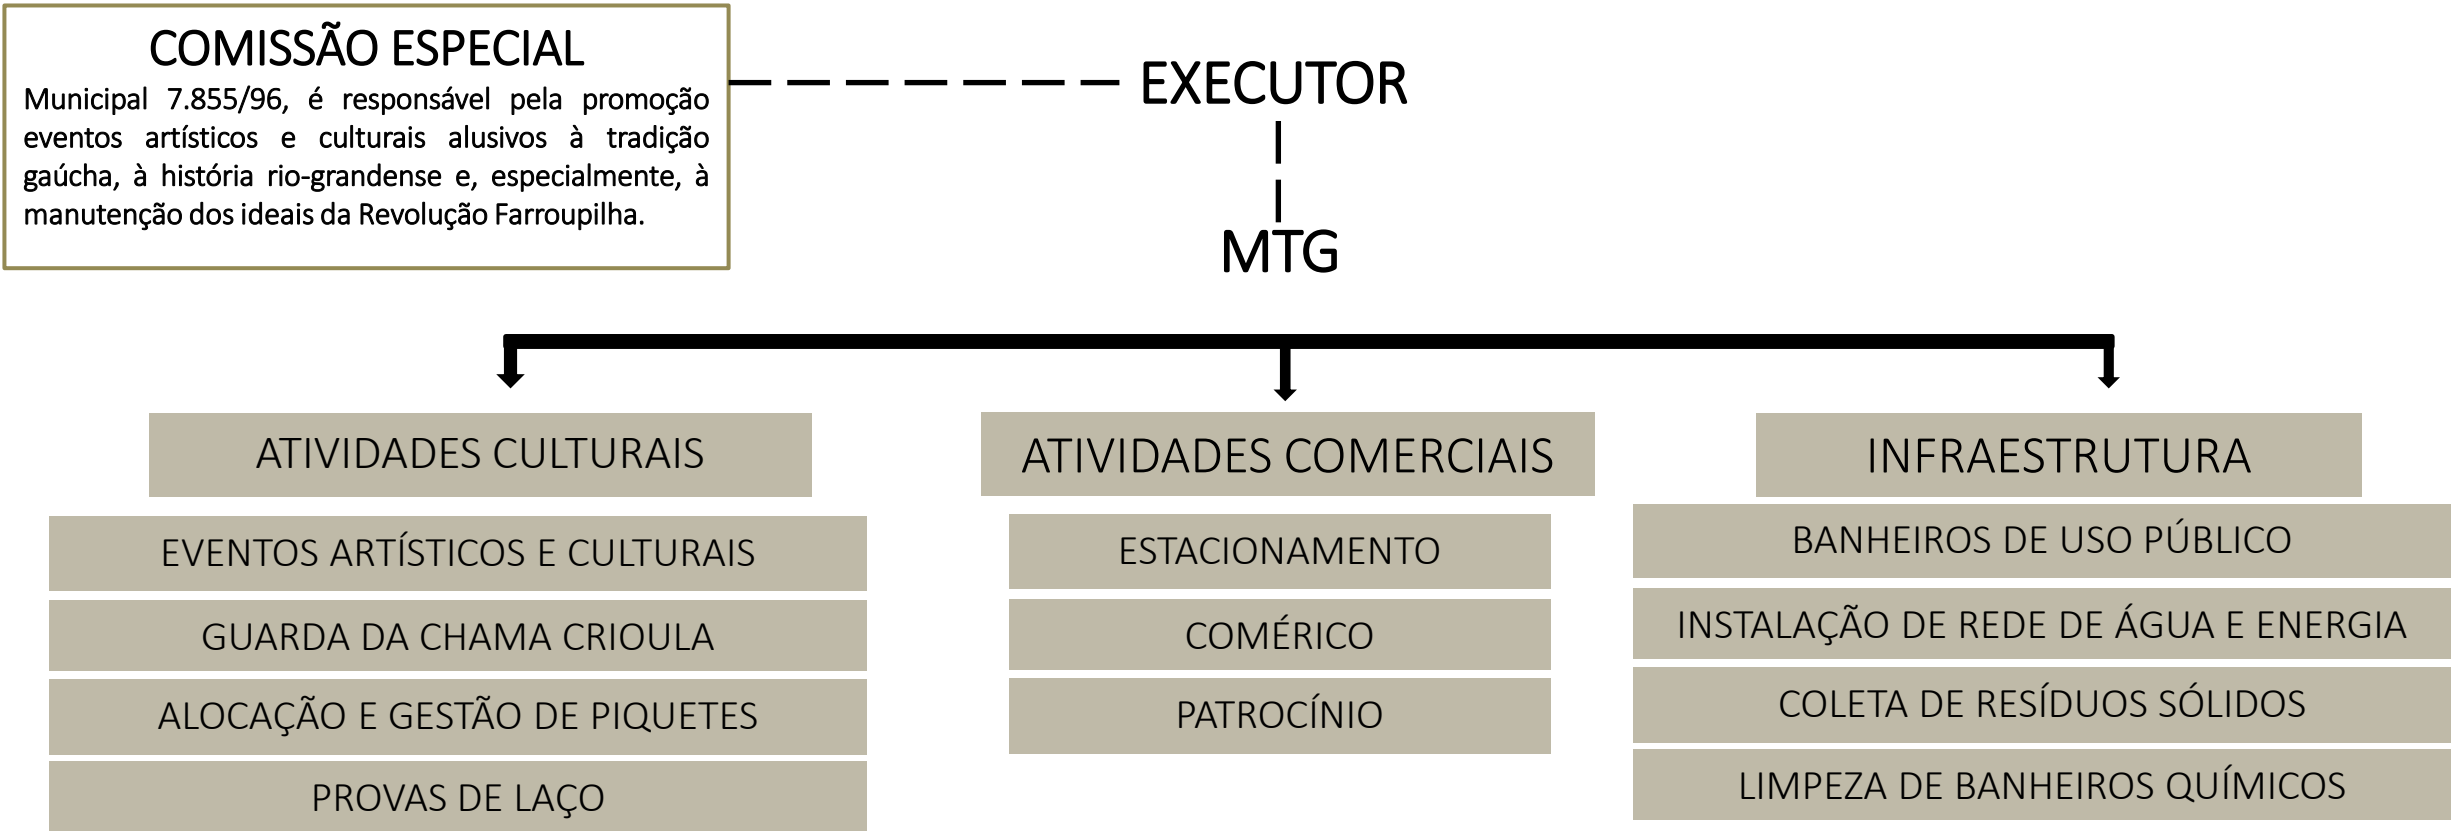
COMISSÃO ESPECIAL
Municipal 7.855/96, é responsável pela promoção eventos artísticos e culturais alusivos à tradição gaúcha, à história rio-grandense e, especialmente, à manutenção dos ideais da Revolução Farroupilha.

EXECUTOR

MTG

ATIVIDADES CULTURAIS
EVENTOS ARTÍSTICOS E CULTURAIS
GUARDA DA CHAMA CRIOULA
ALOCAÇÃO E GESTÃO DE PIQUETES
PROVAS DE LAÇO

ATIVIDADES COMERCIAIS
ESTACIONAMENTO
COMÉRICO
PATROCÍNIO

INFRAESTRUTURA
BANHEIROS DE USO PÚBLICO
INSTALAÇÃO DE REDE DE ÁGUA E ENERGIA
COLETA DE RESÍDUOS SÓLIDOS
LIMPEZA DE BANHEIROS QUÍMICOS